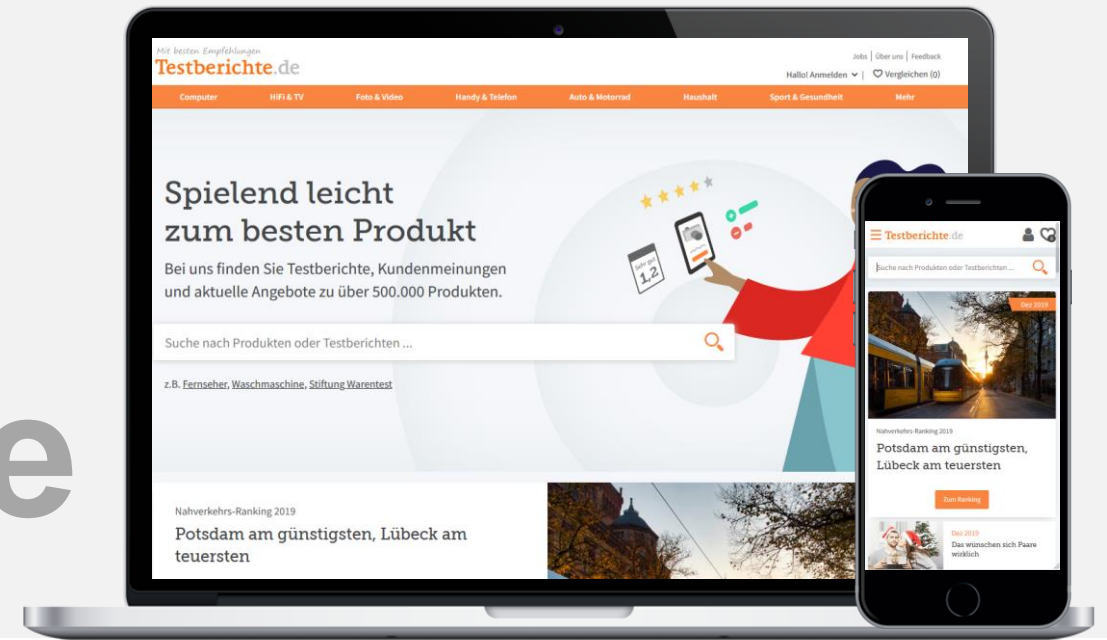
Mit besten Empfehlungen
Testberichte.de

Jobs | Über uns | Feedback
Hallo! Anmelden | Vergleichen (0)

Computer HiFi & TV Foto & Video Handy & Telefon Auto & Motorrad Haushalt Sport & Gesundheit Mehr

Spielend leicht zum besten Produkt

Bei uns finden Sie Testberichte, Kundenmeinungen und aktuelle Angebote zu über 500.000 Produkten.

Suche nach Produkten oder Testberichten ...

z.B. Fernseher, Waschmaschine, Stiftung Warentest

sehr gut 1,2

Nahverkehrs-Ranking 2019

Potsdam am günstigsten, Lübeck am teuersten

e

Testberichte.de

Suche nach Produkten oder Testberichten ...

Dez 2019

Nahverkehrs-Ranking 2019

Potsdam am günstigsten, Lübeck am teuersten

Zum Ranking

Dez 2019
Das wünschen sich Paare wirklich